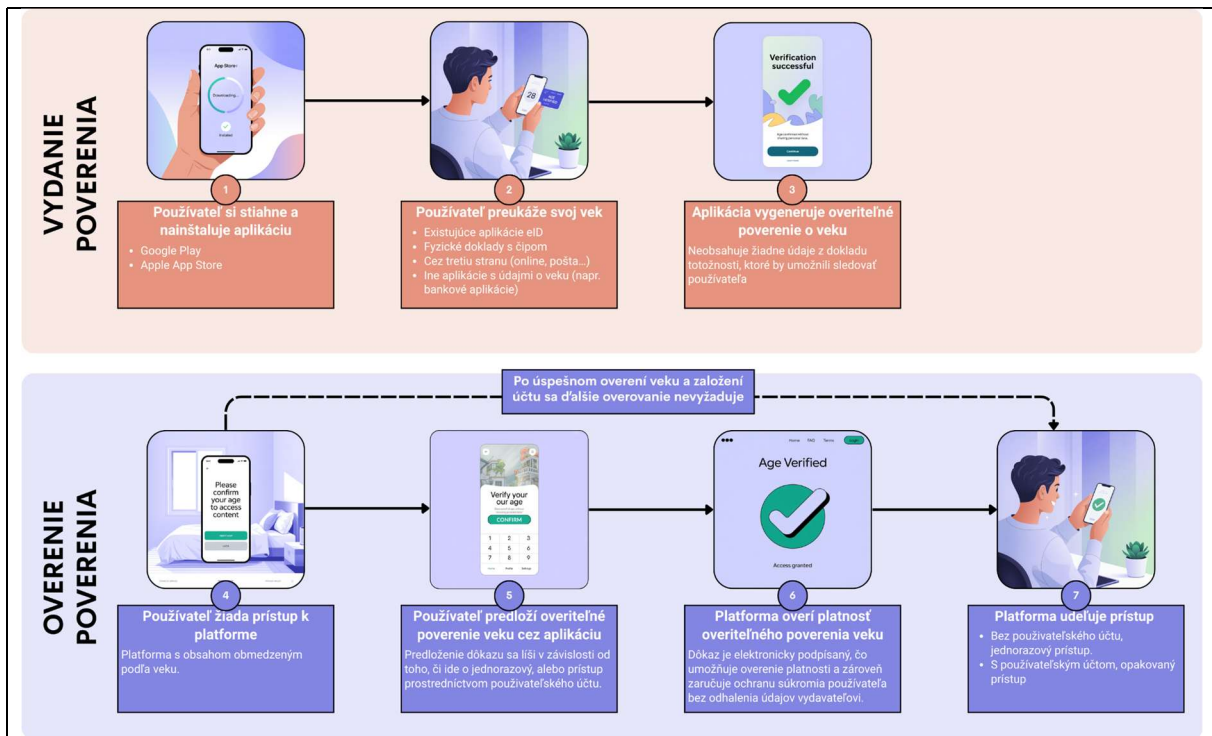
VYDANIE POVERENIA

App Store
Downloading...
Installed

1
Používateľ si stiahne a nainštaluje aplikáciu
• Google Play
• Apple App Store

28

2
Používateľ preukáže svoj vek
• Existujúce aplikácie eID
• Fyzické doklady s čipom
• Cez tretiu stranu (online, pošta...)
• Iné aplikácie s údajmi o veku (napr. bankové aplikácie)

Verification successful
Continue

3
Aplikácia vygeneruje overiteľné poverenie o veku
Neobsahuje žiadne údaje z dokladu totožnosti, ktoré by umožnili sledovať používateľa

OVERENIE POVERENIA

Po úspešnom overení veku a založení účtu sa ďalšie overovanie nevyžaduje

Please confirm your age to access content

4
Používateľ žiada prístup k platforme
Platforma s obsahom obmedzeným podľa veku.

Verify your our age
CONFIRM
1 2 3
4 5 6
7 8 9
0

5
Používateľ predloží overiteľné poverenie veku cez aplikáciu
Predloženie dôkazu sa líši v závislosti od toho, či ide o jednorazový, alebo prístup prostredníctvom používateľského účtu.

Home FAQ Terms
Age Verified
Access granted

6
Platforma overí platnosť overiteľného poverenia veku
Dôkaz je elektronicky podpísaný, čo umožňuje overenie platnosti a zároveň zaručuje ochranu súkromia používateľa bez odhalenia údajov vydavateľovi.

7
Platforma udeľuje prístup
• Bez používateľského účtu, jednorazový prístup.
• S používateľským účtom, opakovaný prístup